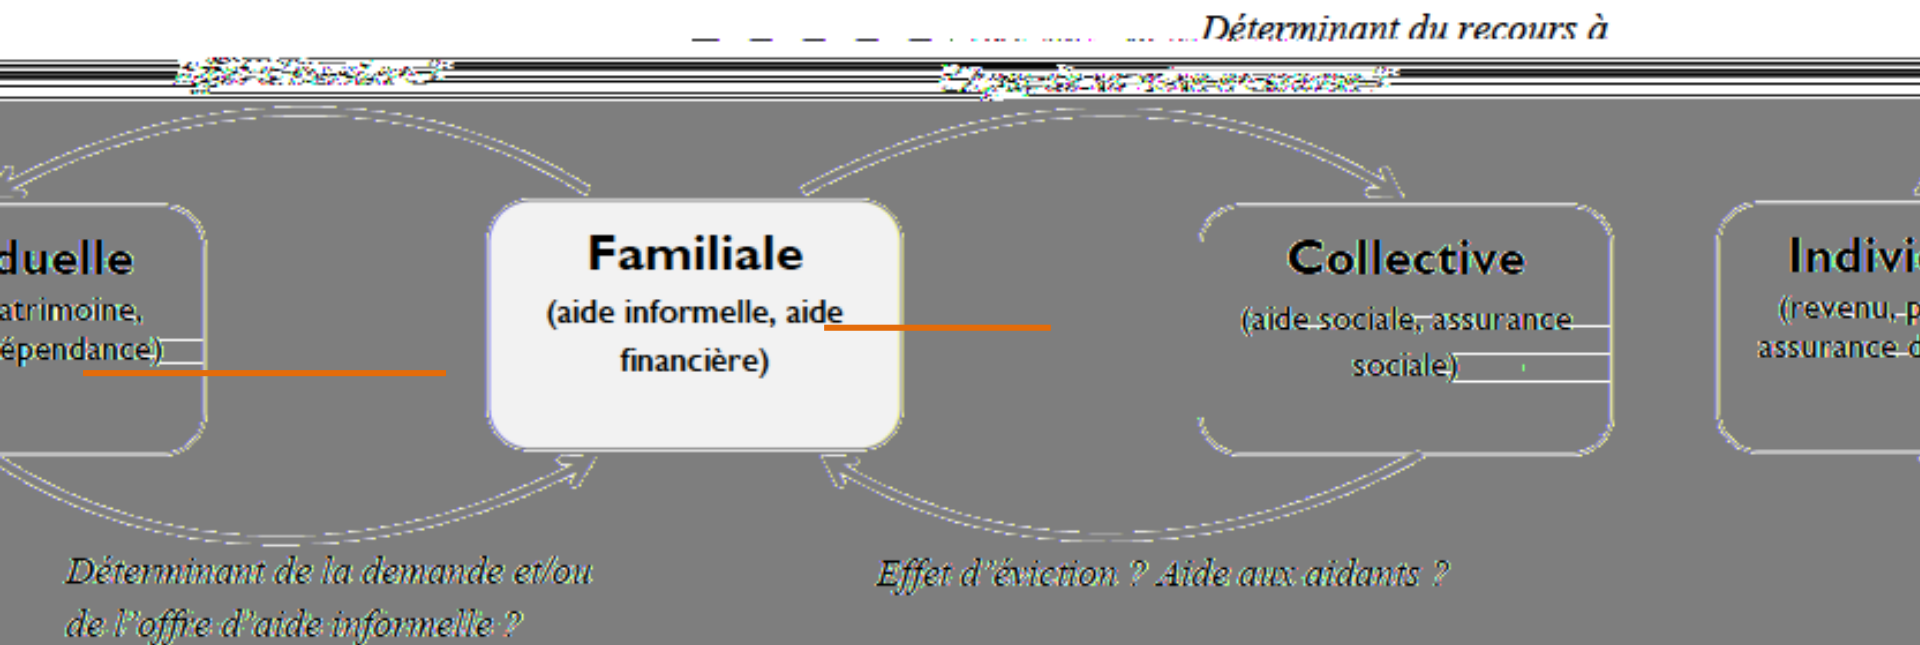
Déterminant du recours à

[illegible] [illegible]

duelle
atrimoine,
épendance)

Familiale
(aide informelle, aide financière)

Collective
(aide sociale, assurance sociale)

Indivi
(revenu, p
assurance d

Déterminant de la demande et/ou de l'offre d'aide informelle ?

Effet d'éviction ? Aide aux aidants ?